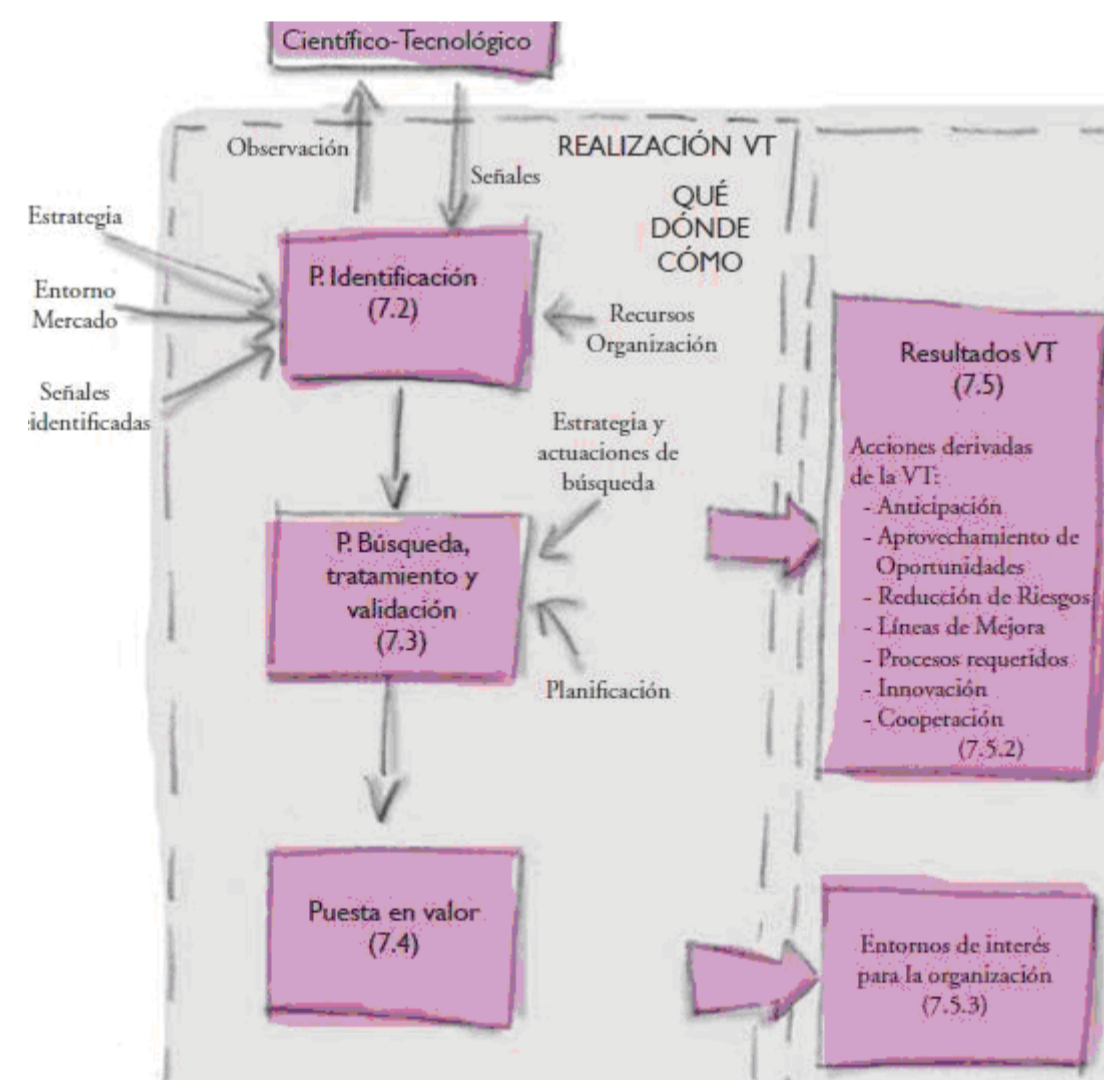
Científico-Tecnológico

Observación

Señales

REALIZACIÓN VT

QUÉ
DÓNDE
CÓMO

Estrategia

Entorno
Mercado

Señales
identificadas

P. Identificación
(7.2)

Recursos
Organización

Estrategia y
actuaciones de
búsqueda

P. Búsqueda,
tratamiento y
validación
(7.3)

Planificación

Puesta en valor
(7.4)

Resultados VT
(7.5)

Acciones derivadas
de la VT:
- Anticipación
- Aprovechamiento de Oportunidades
- Reducción de Riesgos
- Líneas de Mejora
- Procesos requeridos
- Innovación
- Cooperación
(7.5.2)

Entornos de interés
para la organización
(7.5.3)